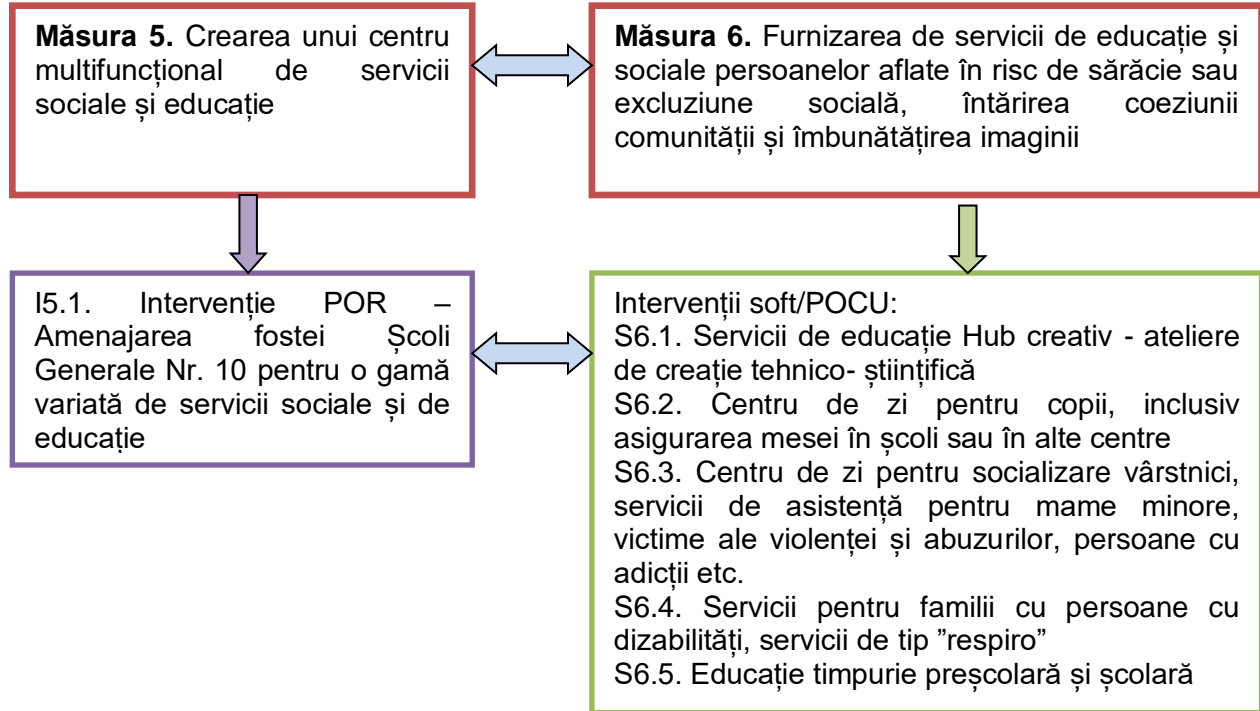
**Măsura 5.** Crearea unui centru multifuncțional de servicii sociale și educație

**Măsura 6.** Furnizarea de servicii de educație și sociale persoanelor aflate în risc de sărăcie sau excluziune socială, întărirea coeziunii comunității și îmbunătățirea imaginii

I5.1. Intervenție POR – Amenajarea fostei Școli Generale Nr. 10 pentru o gamă variată de servicii sociale și de educație

Intervenții soft/POCU:
S6.1. Servicii de educație Hub creativ - ateliere de creație tehnico- științifică
S6.2. Centru de zi pentru copii, inclusiv asigurarea mesei în școli sau în alte centre
S6.3. Centru de zi pentru socializare vârstnici, servicii de asistență pentru mame minore, victime ale violenței și abuzurilor, persoane cu adicții etc.
S6.4. Servicii pentru familii cu persoane cu dizabilități, servicii de tip ”respiro”
S6.5. Educație timpurie preșcolară și școlară